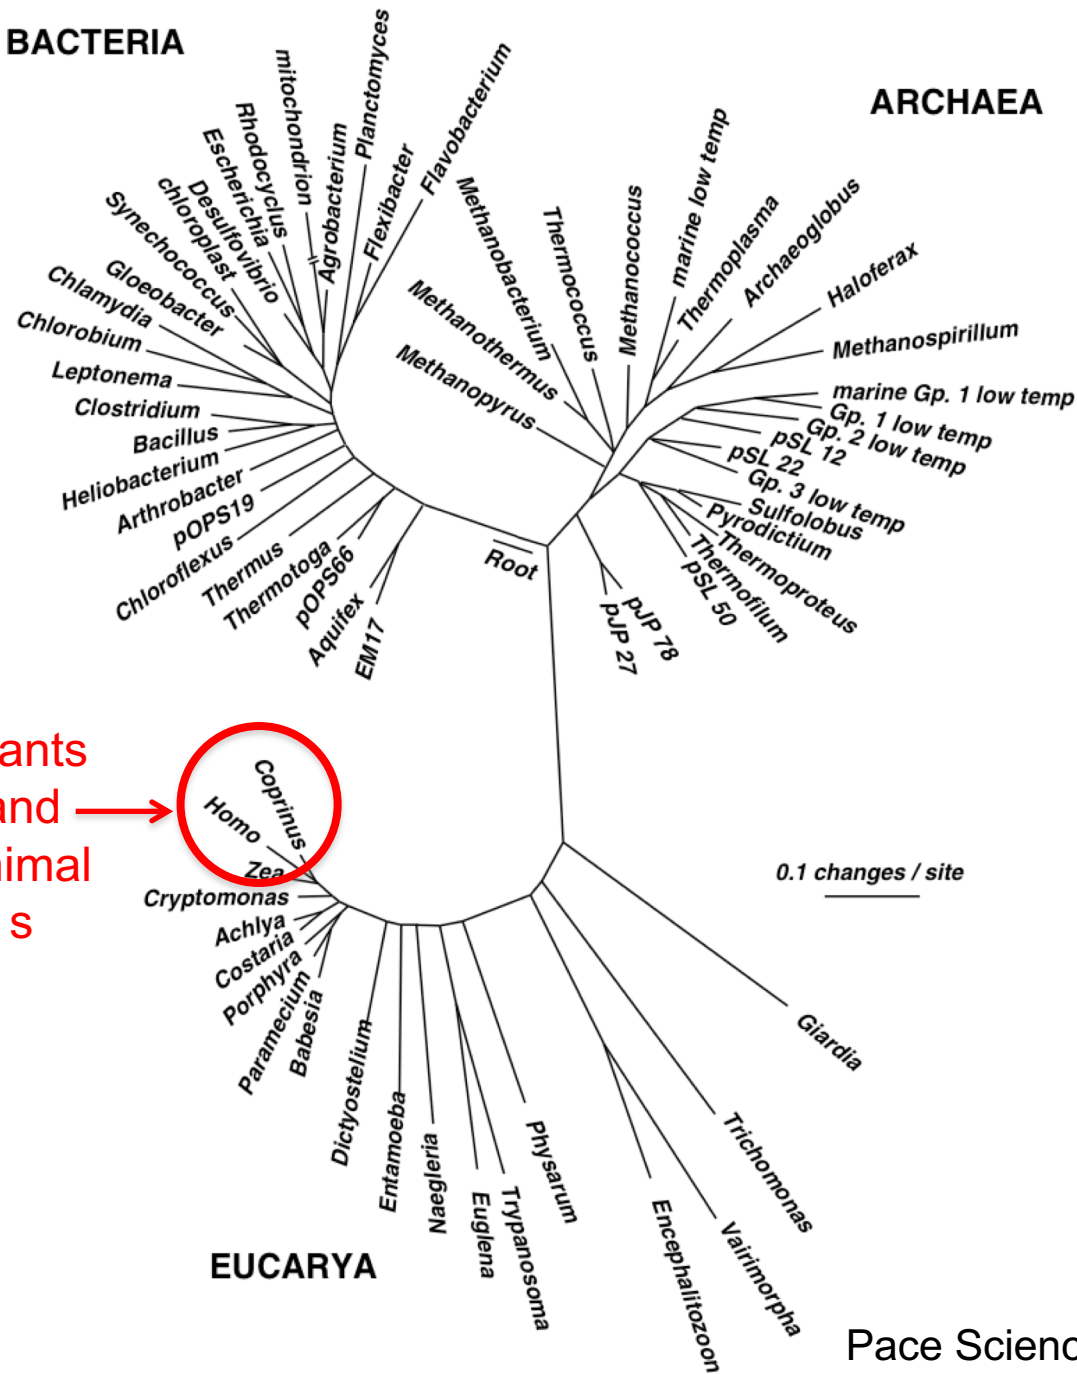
BACTERIA

ARCHAEA

mitochondrion
Planctomyces
Rhodocyclus
Escherichia
Desulfovibrio
chloroplast
Agrobacterium
Flexibacter
Flavobacterium
Synechococcus
Gloeobacter
Chlamydia
Chlorobium
Leptonema
Clostridium
Bacillus
Heliobacterium
Arthrobacter
pOPS19
Chloroflexus
Thermus
Thermotoga
pOPS66
Aquifex
EM17

Methanobacterium
Thermococcus
Methanococcus
marine low temp
Thermoplasma
Archaeoglobus
Haloferax
Methanospirillum
Methanothermus
Methanopyrus
marine Gp. 1 low temp
Gp. 1 low temp
Gp. 2 low temp
pSL 12
pSL 22
Gp. 3 low temp
Sulfolobus
Pyrodictium
Thermoproteus
Thermofilum
pSL 50
pJP 78
pJP 27
Root

ants
and
imal
s

Coprinus
Homo
Zea
Cryptomonas
Achlya
Costaria
Porphyra
Paramecium
Babesia
Dictyostelium
Entamoeba
Naegleria
Euglena
Trypanosoma
Physarum
Encephalitozoon
Vairimorpha
Trichomonas
Giardia

0.1 changes / site

EUCARYA

Pace Scienc